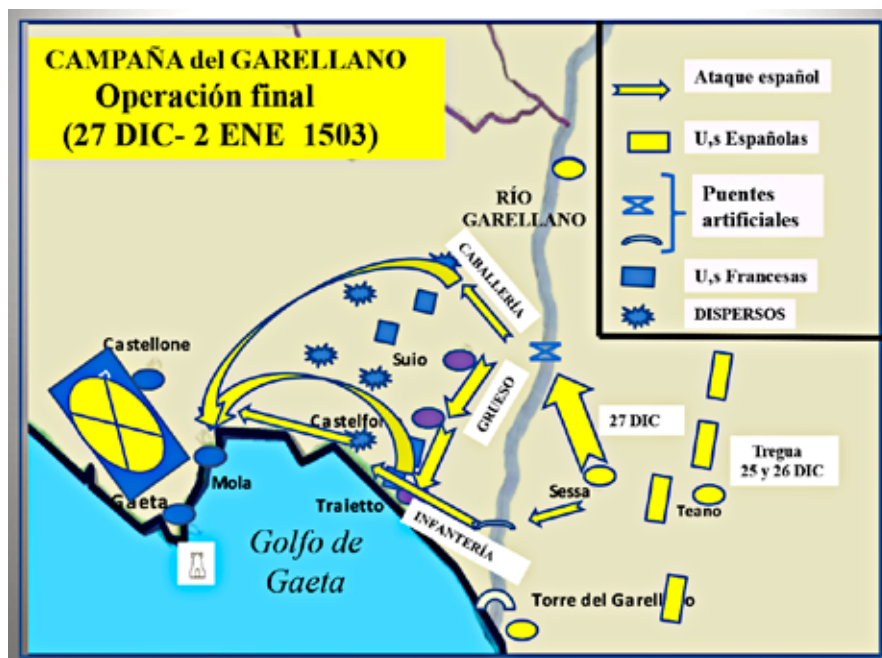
CAMPAÑA del GARELLANO
Operación final
(27 DIC- 2 ENE 1503)

Ataque español
U,s Españolas
Puentes artificiales
U,s Francesas
DISPERSOS

RÍO GARELLANO
CABALLERÍA
GRUESO
Castellone
Suio
Castelfo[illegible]
Mola
Gaeta
Traletto
INFANTERÍA
Sessa
27 DIC
Tregua 25 y 26 DIC
Teano
Golfo de Gaeta
Torre del Garell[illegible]o